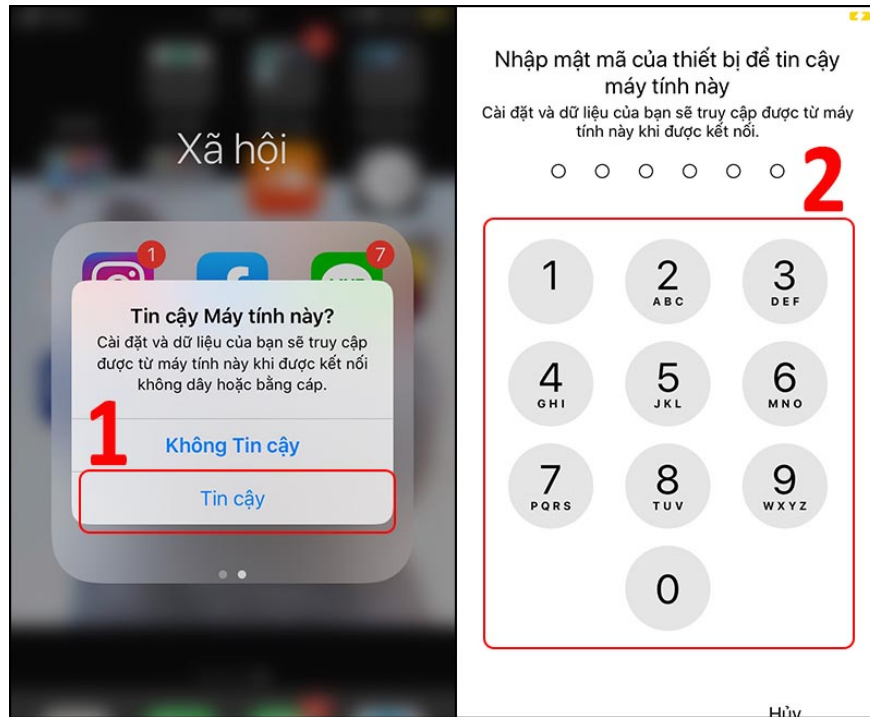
Xã hội

1

7

Tin cậy Máy tính này?

Cài đặt và dữ liệu của bạn sẽ truy cập được từ máy tính này khi được kết nối không dây hoặc bằng cáp.

1

Không Tin cậy

Tin cậy

Nhập mật mã của thiết bị để tin cậy máy tính này

Cài đặt và dữ liệu của bạn sẽ truy cập được từ máy tính này khi được kết nối.

2

1

2
ABC

3
DEF

4
GHI

5
JKL

6
MNO

7
PQRS

8
TUV

9
WXYZ

0

Hủy